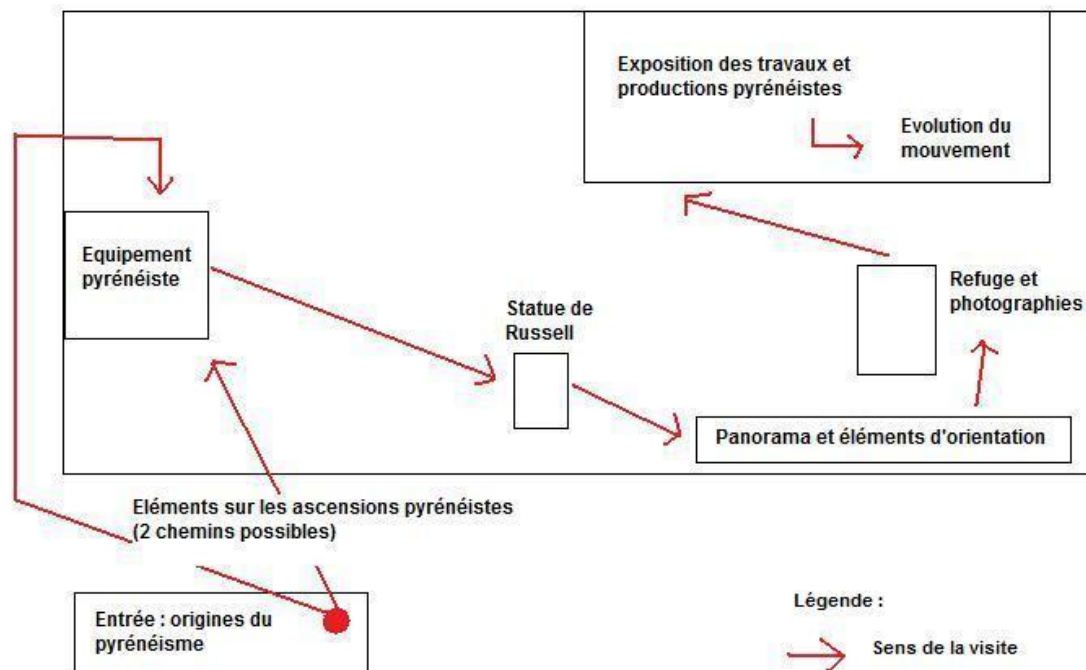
Exposition des travaux et productions pyrénéistes

Evolution du mouvement

Equipement pyrénéiste

Statue de Russell

Refuge et photographies

Panorama et éléments d'orientation

Eléments sur les ascensions pyrénéistes (2 chemins possibles)

Entrée : origines du pyrénéisme

Légende :

Sens de la visite